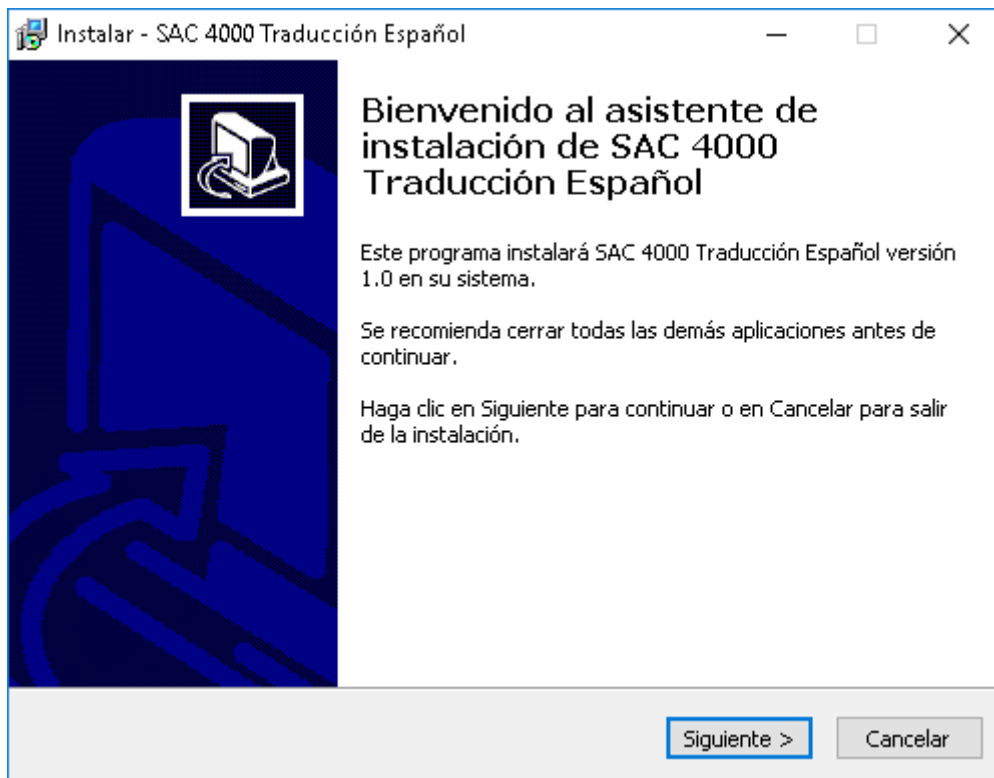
Instalar - SAC 4000 Traducción Español

Bienvenido al asistente de instalación de SAC 4000 Traducción Español

Este programa instalará SAC 4000 Traducción Español versión 1.0 en su sistema.

Se recomienda cerrar todas las demás aplicaciones antes de continuar.

Haga clic en Siguiente para continuar o en Cancelar para salir de la instalación.

Siguiente >

Cancelar